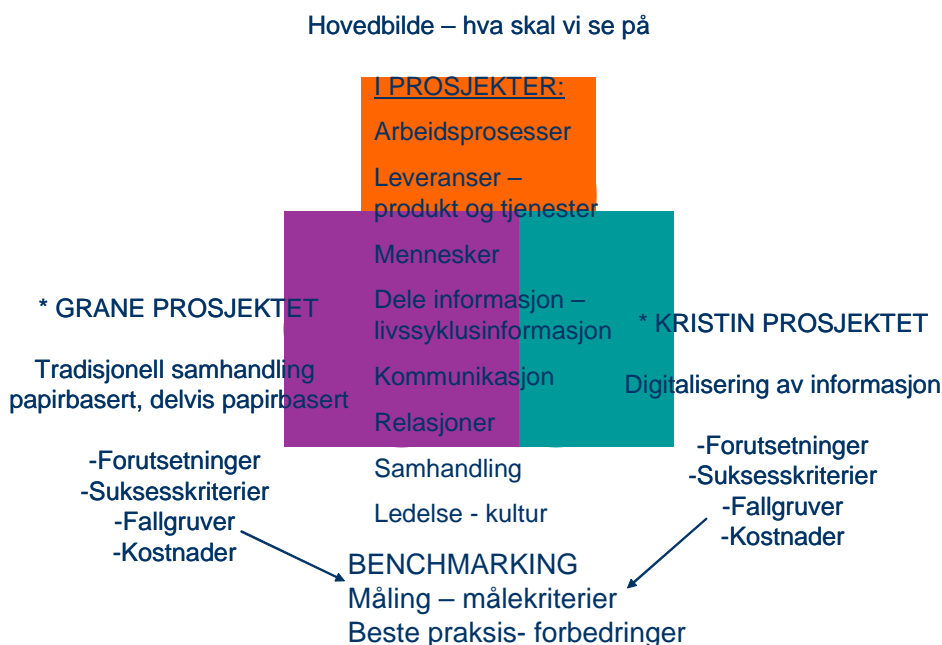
Hovedbilde – hva skal vi se på

I PROSJEKTER:

Arbeidsprosesser

Leveranser – produkt og tjenester

Mennesker

Dele informasjon – livssyklusinformasjon

Kommunikasjon

Relasjoner

Samhandling

Ledelse - kultur

* GRANE PROSJEKTET

Tradisjonell samhandling papirbasert, delvis papirbasert

-Forutsetninger
-Suksesskriterier
-Fallgruver
-Kostnader

* KRISTIN PROSJEKTET

Digitalisering av informasjon

-Forutsetninger
-Suksesskriterier
-Fallgruver
-Kostnader

BENCHMARKING
Måling – målekriterier
Beste praksis- forbedringer